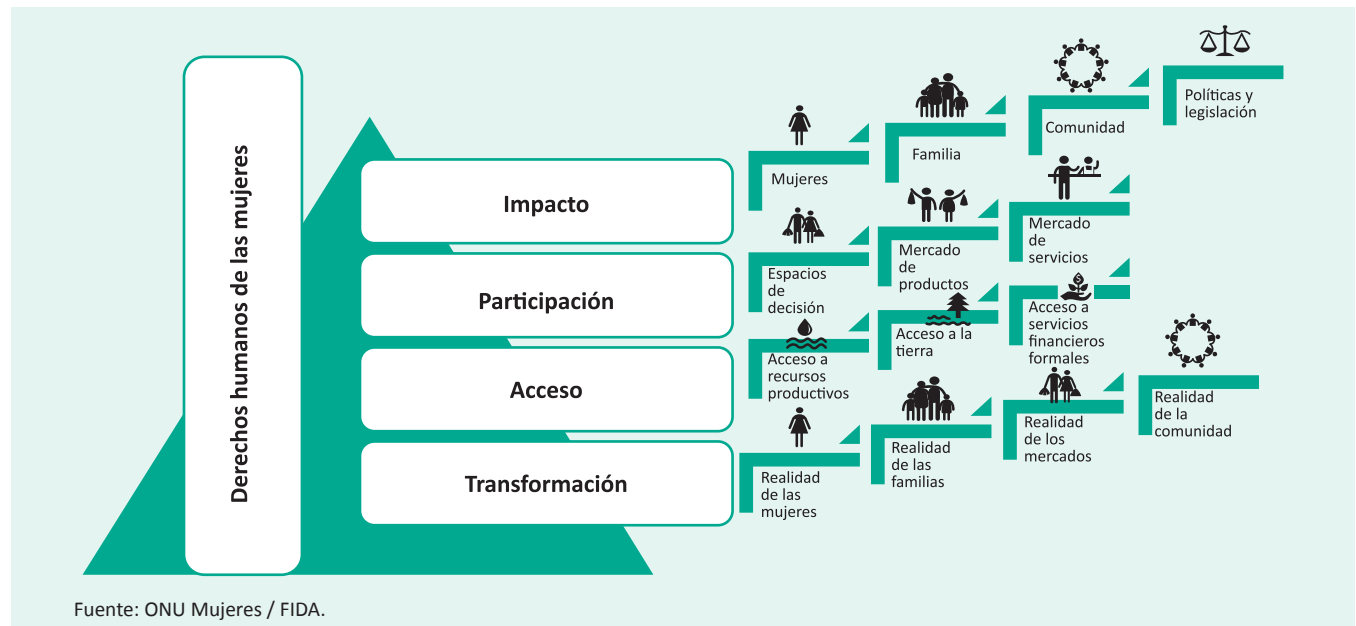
Derechos humanos de las mujeres

Impacto

Mujeres

Familia

Comunidad

Políticas y legislación

Participación

Espacios de decisión

Mercado de productos

Mercado de servicios

Acceso

Acceso a recursos productivos

Acceso a la tierra

Acceso a servicios financieros formales

Transformación

Realidad de las mujeres

Realidad de las familias

Realidad de los mercados

Realidad de la comunidad

Fuente: ONU Mujeres / FIDA.